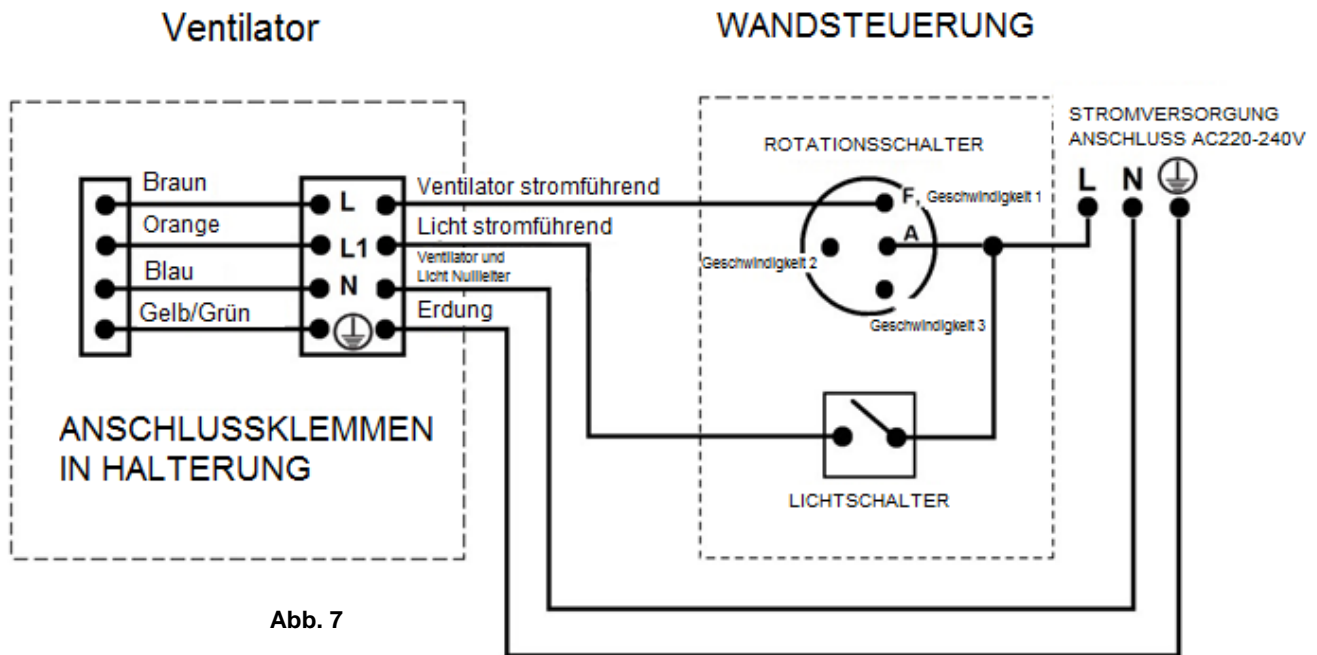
Ventilator

WANDSTEUERUNG

STROMVERSORGUNG
ANSCHLUSS AC220-240V

ROTATIONSSCHALTER

Braun
Orange
Blau
Gelb/Grün

L
L1
N

Ventilator stromführend
Licht stromführend
Ventilator und Licht Nullleiter
Erdung

F, Geschwindigkeit 1
A
Geschwindigkeit 2
Geschwindigkeit 3

L N

ANSCHLUSSKLEMMEN IN HALTERUNG

LICHTSCHALTER

Abb. 7